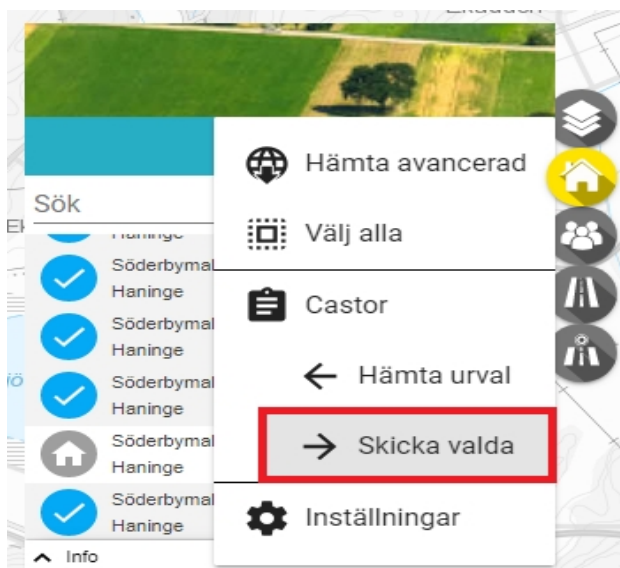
Ekudden

Sök

Haninge

Söderbymal
Haninge

Söderbymal
Haninge

Söderbymal
Haninge

Söderbymal
Haninge

Söderbymal
Haninge

Info

Hämta avancerad

Välj alla

Castor

Hämta urval

Skicka valda

Inställningar